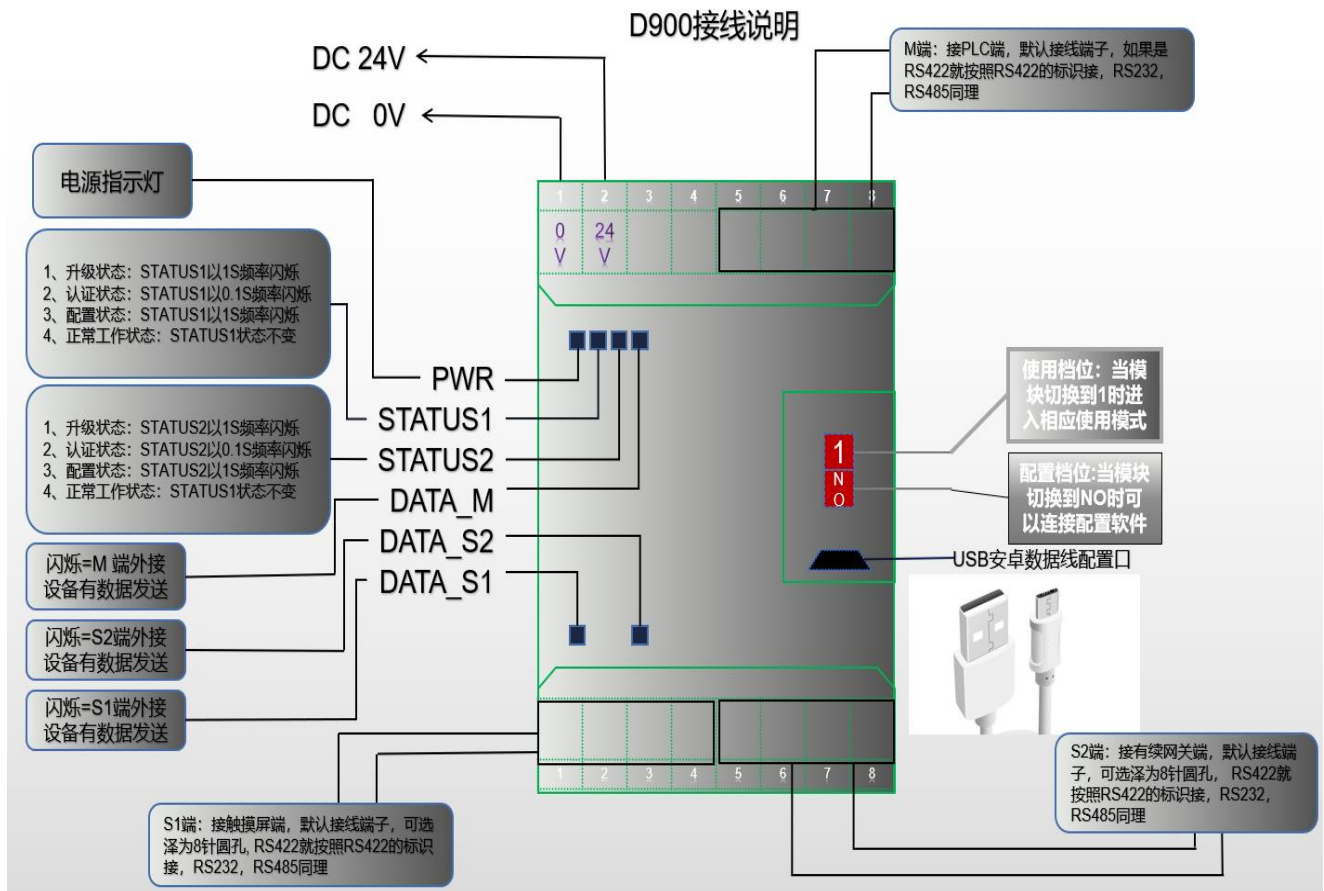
D900接线说明

DC 24V

DC 0V

M端：接PLC端，默认接线端子，如果是RS422就按照RS422的标识接，RS232，RS485同理

电源指示灯

1 2 3 4 5 6 7 8

0 V

24 V

1、升级状态：STATUS1以1S频率闪烁
2、认证状态：STATUS1以0.1S频率闪烁
3、配置状态：STATUS1以1S频率闪烁
4、正常工作状态：STATUS1状态不变

PWR

STATUS1

STATUS2

DATA_M

DATA_S2

DATA_S1

1、升级状态：STATUS2以1S频率闪烁
2、认证状态：STATUS2以0.1S频率闪烁
3、配置状态：STATUS2以1S频率闪烁
4、正常工作状态：STATUS1状态不变

使用档位：当模块切换到1时进入相应使用模式

1

N O

配置档位:当模块切换到NO时可以连接配置软件

USB安卓数据线配置口

闪烁=M 端外接设备有数据发送

闪烁=S2端外接设备有数据发送

闪烁=S1端外接设备有数据发送

1 2 3 4 5 6 7 8

S2端：接有线网关端，默认接线端子，可选泽为8针圆孔，RS422就按照RS422的标识接，RS232，RS485同理

S1端：接触摸屏端，默认接线端子，可选泽为8针圆孔，RS422就按照RS422的标识接，RS232，RS485同理